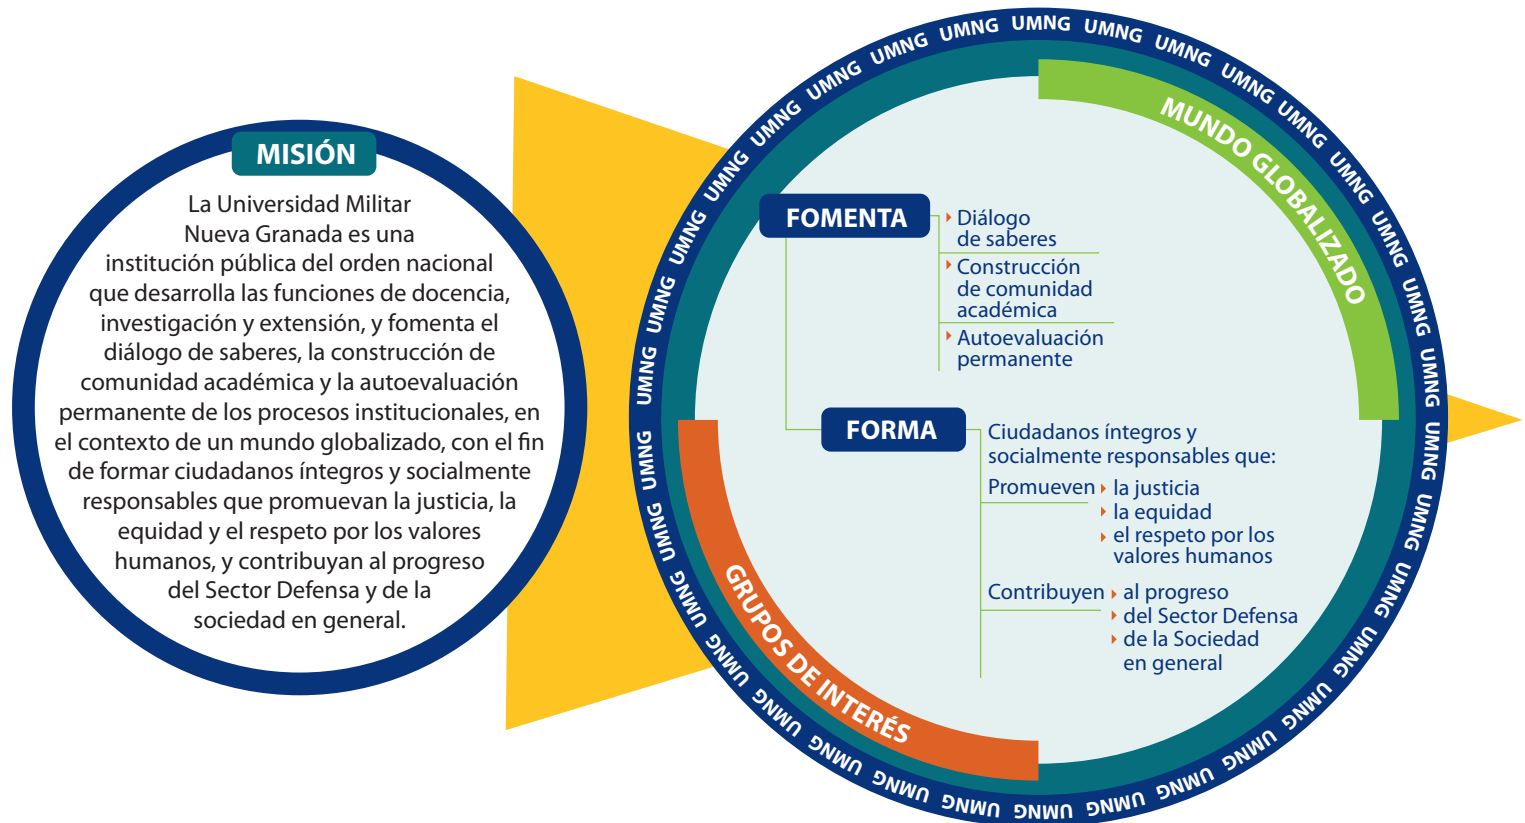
MISIÓN

La Universidad Militar Nueva Granada es una institución pública del orden nacional que desarrolla las funciones de docencia, investigación y extensión, y fomenta el diálogo de saberes, la construcción de comunidad académica y la autoevaluación permanente de los procesos institucionales, en el contexto de un mundo globalizado, con el fin de formar ciudadanos íntegros y socialmente responsables que promuevan la justicia, la equidad y el respeto por los valores humanos, y contribuyan al progreso del Sector Defensa y de la sociedad en general.

UMNG UMNG UMNG UMNG UMNG UMNG UMNG UMNG UMNG UMNG UMNG UMNG UMNG UMNG UMNG UMNG UMNG UMNG UMNG UMNG UMNG UMNG UMNG UMNG UMNG UMNG UMNG UMNG UMNG UMNG UMNG UMNG

MUNDO GLOBALIZADO

FOMENTA
Diálogo de saberes
Construcción de comunidad académica
Autoevaluación permanente

FORMA
Ciudadanos íntegros y socialmente responsables que:
Promueven
la justicia
la equidad
el respeto por los valores humanos
Contribuyen
al progreso
del Sector Defensa
de la Sociedad en general

GRUPOS DE INTERÉS